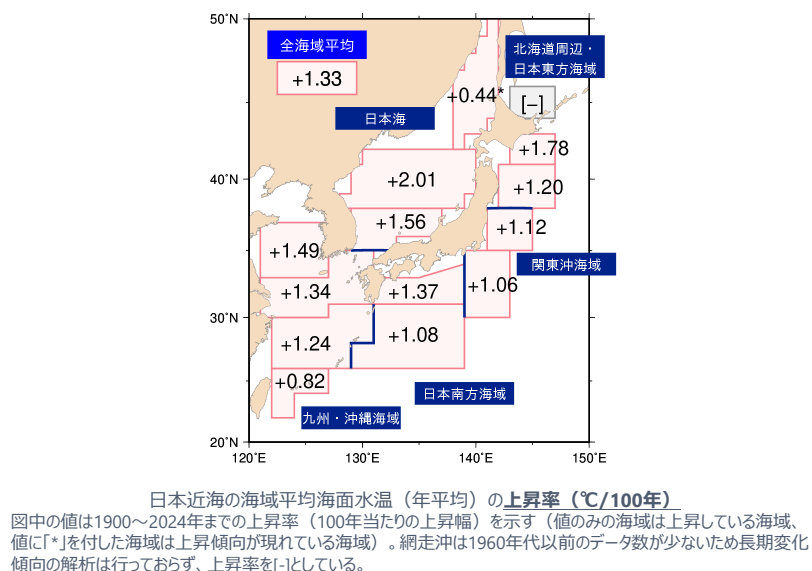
50°N

全海域平均

+1.33

北海道周辺・日本東方海域

+0.44*

[−]

日本海

+1.78

40°N

+2.01

+1.20

+1.56

+1.12

+1.49

関東沖海域

+1.34

+1.37

+1.06

30°N

+1.08

+1.24

+0.82

日本南方海域

九州・沖縄海域

20°N

120°E

130°E

140°E

150°E

日本近海の海域平均海面水温（年平均）の上昇率（℃/100年）

図中の値は1900～2024年までの上昇率（100年当たりの上昇幅）を示す（値のみの海域は上昇している海域、値に「*」を付した海域は上昇傾向が現れている海域）。網走沖は1960年代以前のデータ数が少ないため長期変化傾向の解析は行っておらず、上昇率を[-]としている。